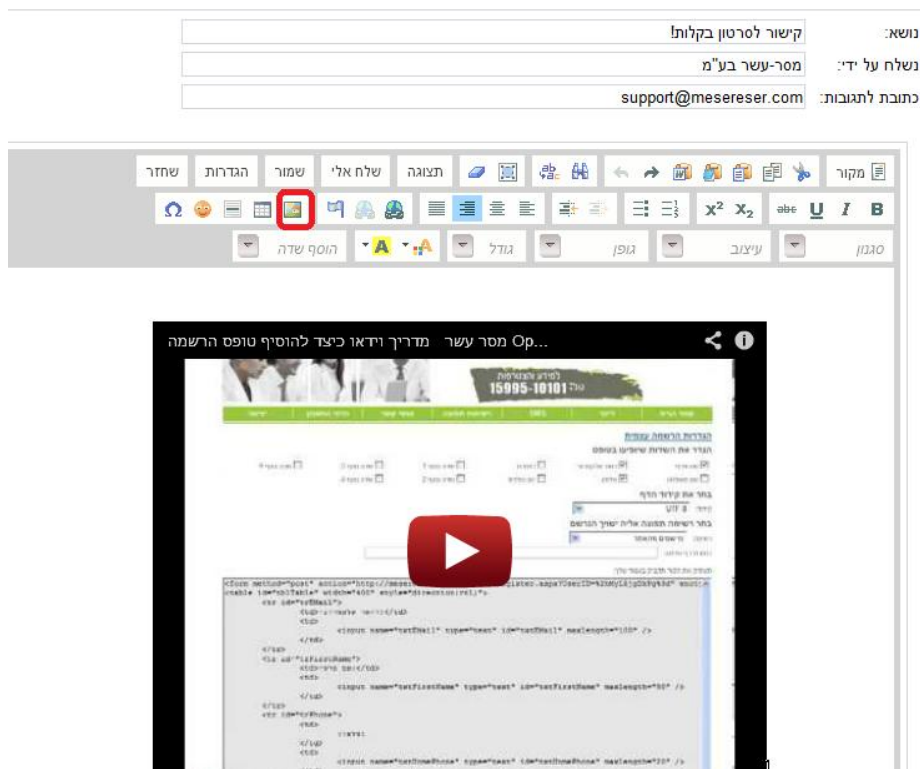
נושא: קישור לסרטון בקלות!
נשלח על ידי: מסר-עשר בע"מ
כתובת לתגובות: support@mesereser.com

מקור
שחזר הגדרות שמור שלח אלי תצוגה
B I U abc $x_2$ $x^2$
Ω
סגנון עיצוב גופן גודל הוסף שדה

מסר עשר מדריך וידאו כיצד להוסיף טופס הרשמה ...Op
15995-10101